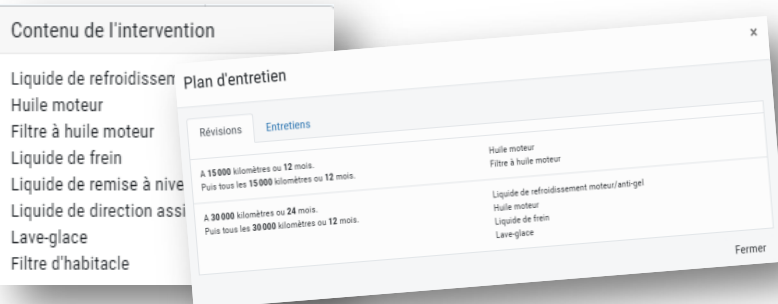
Contenu de l'intervention

Liquide de refroidissem
Huile moteur
Filtre à huile moteur
Liquide de frein
Liquide de remise à nive
Liquide de direction assi
Lave-glace
Filtre d'habitacle

Plan d'entretien

×

Révisions
Entretiens

A **15 000** kilomètres ou **12** mois.
Puis tous les **15 000** kilomètres ou **12** mois.

Huile moteur
Filtre à huile moteur

A **30 000** kilomètres ou **24** mois.
Puis tous les **30 000** kilomètres ou **12** mois.

Liquide de refroidissement moteur/anti-gel
Huile moteur
Liquide de frein
Lave-glace

Fermer